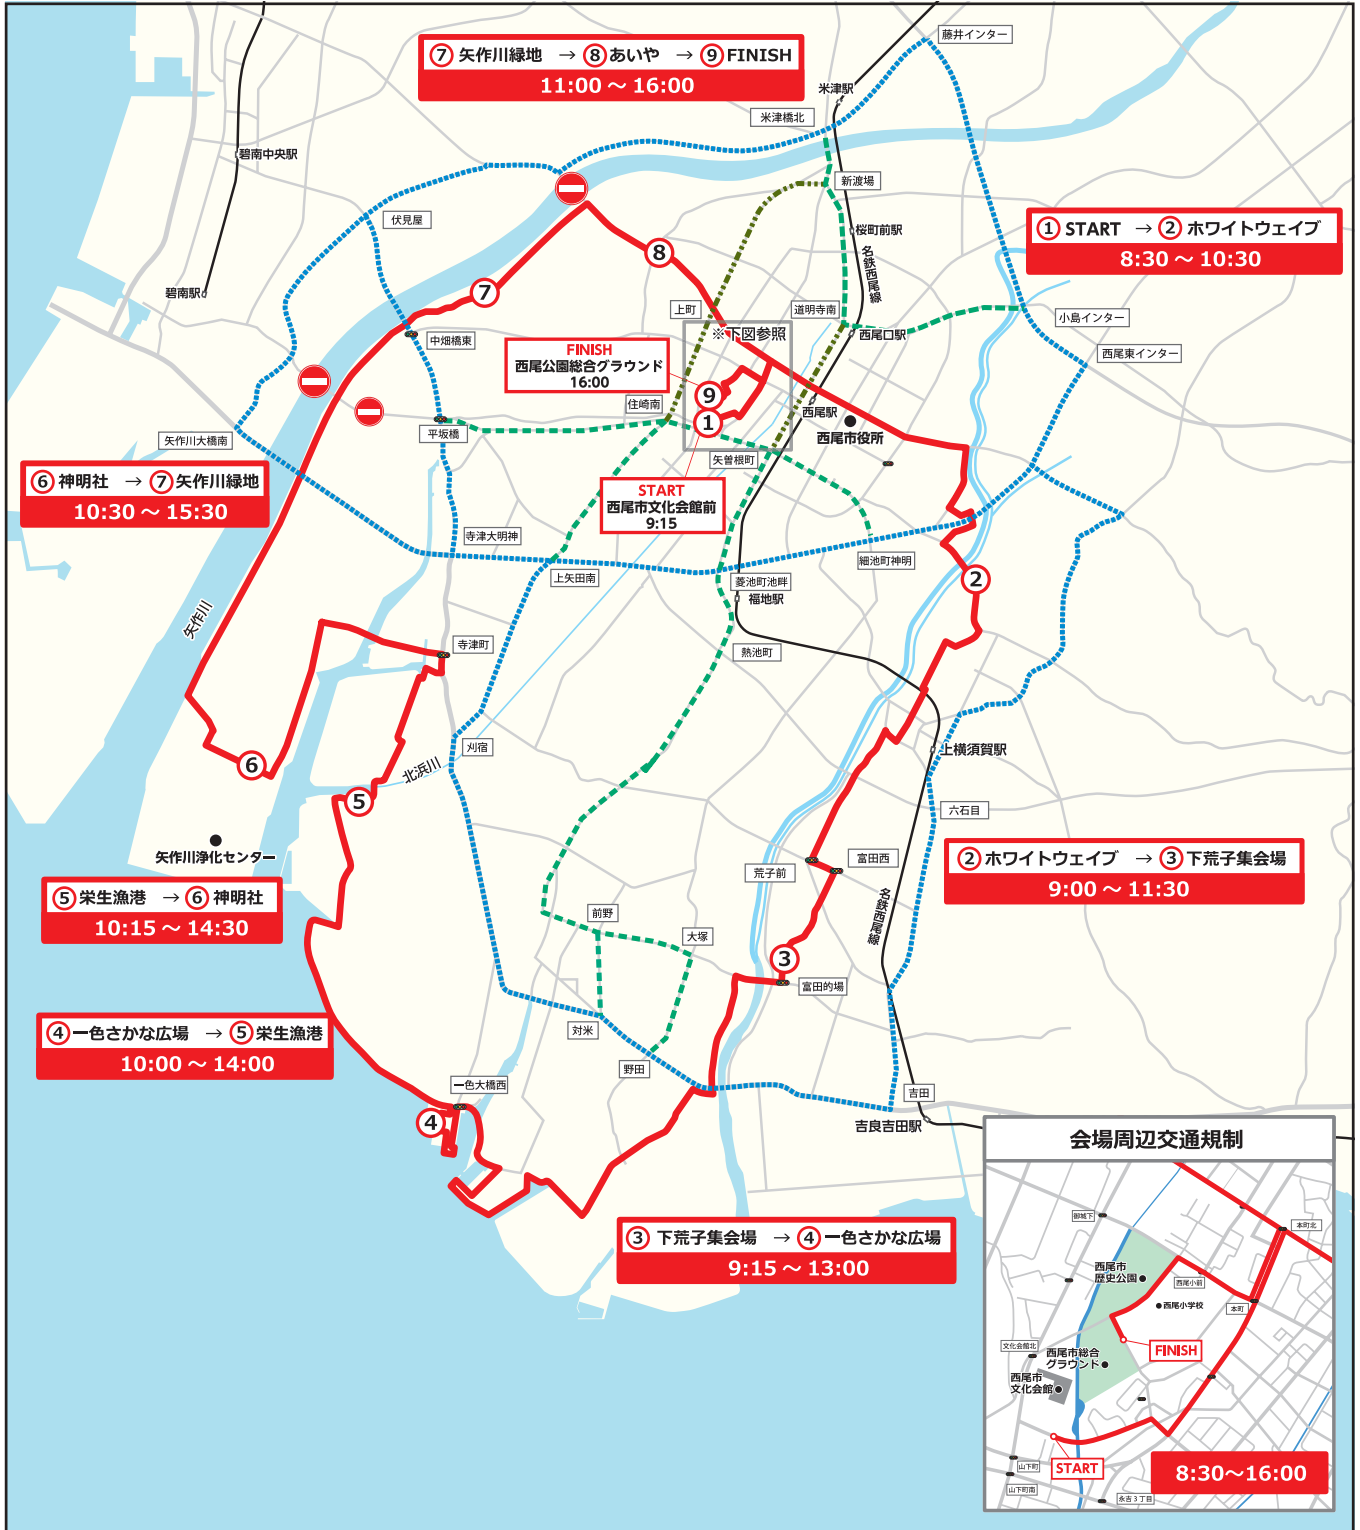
⑦ 矢作川緑地 → ⑧ あいや → ⑨ FINISH
11:00 ～ 16:00

藤井インター
米津駅
米津橋北
碧南中央駅
新渡場
桜町前駅
伏見屋
名鉄西尾線
① START → ② ホワイトウェイブ
8:30 ～ 10:30

碧南駅
上町
道明寺南
※下図参照
西尾口駅
小島インター
中畑橋東
西尾東インター
FINISH
西尾公園総合グラウンド
16:00
住崎南
西尾駅
平坂橋
西尾市役所
矢作川大橋南
矢曽根町
⑥ 神明社 → ⑦ 矢作川緑地
10:30 ～ 15:30

START
西尾市文化会館前
9:15
寺津大明神
細池町神明
上矢田南
菱池町池畔
福地駅
矢作川
寺津町
熱池町
刈宿
上横須賀駅
北浜川
六石目
矢作川浄化センター
富田西
荒子前
② ホワイトウェイブ → ③ 下荒子集会場
9:00 ～ 11:30

⑤ 栄生漁港 → ⑥ 神明社
10:15 ～ 14:30

前野
大塚
名鉄西尾線
富田的場
対米
④ 一色さかな広場 → ⑤ 栄生漁港
10:00 ～ 14:00

野田
一色大橋西
吉田
吉良吉田駅
会場周辺交通規制

御城下
本町北
西尾市歴史公園
西尾小前
西尾小学校
本町
文化会館北
西尾市総合グラウンド
FINISH
西尾市文化会館
③ 下荒子集会場 → ④ 一色さかな広場
9:15 ～ 13:00

START
山下
山下町南
永吉3丁目
8:30～16:00